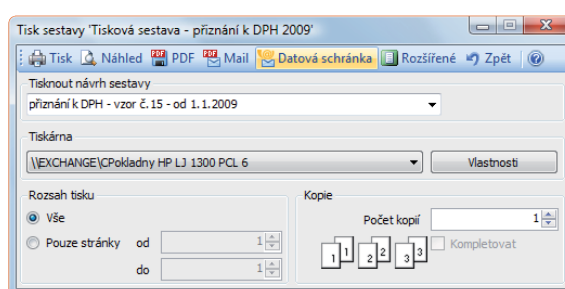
Tisk sestavy 'Tisková sestava - přiznání k DPH 2009'

Tisk Náhled PDF Mail Datová schránka Rozšířené Zpět

Tisknout návrh sestavy

přiznání k DPH - vzor č. 15 - od 1.1.2009

Tiskárna

\\EXCHANGE\CPokladny HP LJ 1300 PCL 6

Vlastnosti

Rozsah tisku

Vše

Pouze stránky od 1

do 1

Kopie

Počet kopií 1

1 1 2 2 3 3

Kompletovat